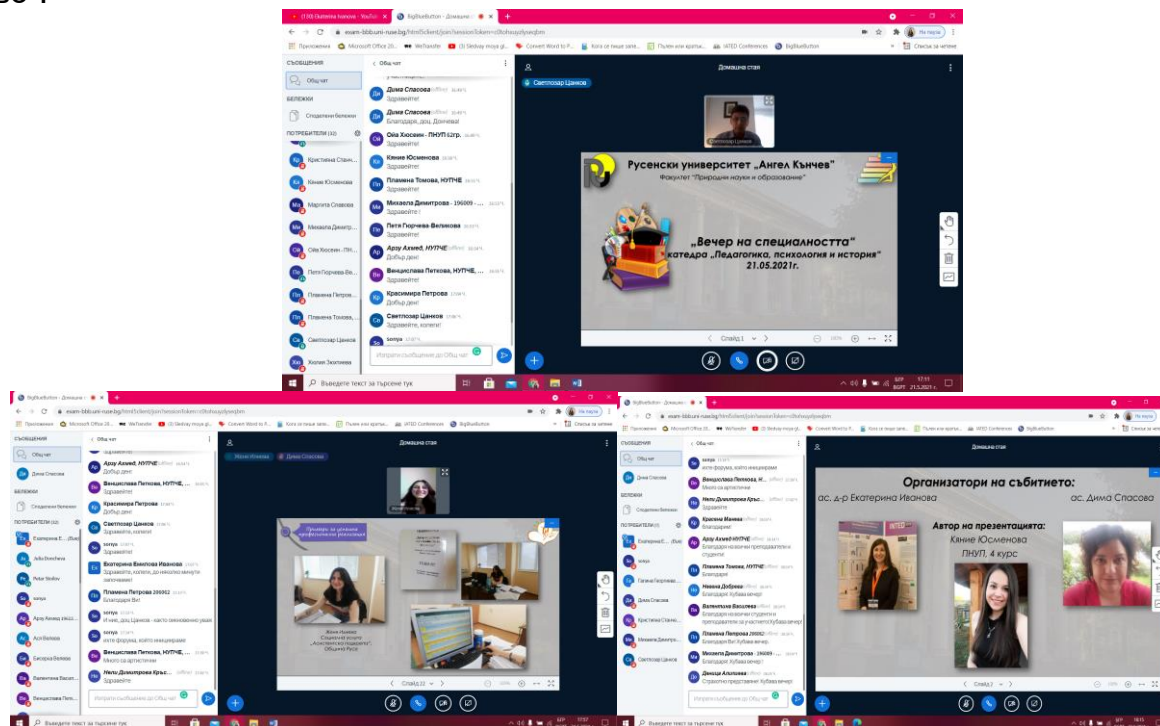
(1.03) Gutenna Ivanova - YouTube
BigBlueButton - Домашна стая
exam-bbb.uni-ruse.bg/html5client/join?sessionToken=
Приложения
Microsoft Office 20...
WeTransfer
Convert Word to P...
Кога се пише запе...
Пълен или кратък...
IATED Conferences
BigBlueButton
На пауза
Списък за четене

СЪОБЩЕНИЯ
Общ чат
БЕЛЕЖКИ
Споделени бележки
ПОТРЕБИТЕЛИ (32)
Кристияна Стоян...
Кяние Юсменова
Мариета Славова
Михаела Димитр...
Ойя Хюсеин - ПН...
Петя Порчева-Ве...
Пламена Петрова...
Пламена Томова...
Светлозар Цанков
Хюлия Экитнева

Общ чат
Дима Спасова (offline) Здравейте!
Дима Спасова (offline) Благодаря, доц. Дончева!
Ойя Хюсеин - ПНУП 62гр. Здравейте!
Кяние Юсменова Здравейте
Пламена Томова, НУПЧЕ Здравейте
Михаела Димитрова - 196009 Здравейте)
Петя Порчева Великова Здравейте!
Арзу Ахмед, НУПЧЕ (offline) Добър ден!
Венцислава Петкова, НУПЧЕ, ... Здравейте
Красимира Петрова Добър ден!
Светлозар Цанков Здравейте, колеги!
sonya
Изпрати съобщение до Общ чат

Домашна стая
Светлозар Цанков

Русенски университет „Ангел Кънчев"
Факултет "Природни науки и образование"
„Вечер на специалността"
катедра „Педагогика, психология и история"
21.05.2021г.
Слайд 1

Въведете текст за търсене тук
17:11
21.5.2021 г.

СЪОБЩЕНИЯ
Общ чат
Дима Спасова
БЕЛЕЖКИ
Споделени бележки
ПОТРЕБИТЕЛИ (32)
Екатерина Е... (Вие)
JuliaStoycheva
Petar Stoilov
sonya
Арзу Ахмед
Асл Велиева
Бисерка Великова
Валентина Василева
Венцислава Петк...

Общ чат
Арзу Ахмед, НУПЧЕ (offline) Добър ден!
Венцислава Петкова, НУПЧЕ, ... Здравейте
Красимира Петрова Добър ден!
Светлозар Цанков Здравейте, колеги!
sonya Здравейте!
Екатерина Енилова Иванова Здравейте, колеги, до няколко минути започваме!
Пламена Петрова 206002 Благодаря Ви!
sonya И ние, доц.Цанков - често споменавано уважение
sonya ...
Венцислава Петкова, НУПЧЕ, ... Много са артистични
Нели Димитрова Кръ... (offline)
Изпрати съобщение до Общ чат

Домашна стая
Мона Илиева
Дима Спасова
Слайд 22

СЪОБЩЕНИЯ
Общ чат
Дима Спасова
БЕЛЕЖКИ
Споделени бележки
ПОТРЕБИТЕЛИ (32)
Екатерина Е... (Вие)
sonya
Галина Георгиева
Дима Спасова
Кристияна Стоян...
Михаела Димитро...
Светлозар Цанков

Общ чат
Венцислава Петкова, НУПЧЕ, ... Много са артистични
Нели Димитрова Кръ... (offline)
Красена Манева (offline) Благодаря!
Арзу Ахмед, НУПЧЕ (offline) Благодаря на всички преподаватели и студенти
Пламена Томова, НУПЧЕ (offline) Благодаря
Мамна Добрева (offline) Благодаря! Хубава вечер!
Валентина Василева (offline) Благодаря на всички студенти и преподаватели за участието! Хубава вечер!
Пламена Петрова 206002 (offline) Благодаря Ви! Хубава вечер.
Михаела Димитрова - 196009 ... Благодаря! Хубава вечер!
Дениса Алилова (offline) Страхотно представяне! Хубава вечер!
Изпрати съобщение до Общ чат

Домашна стая
Организатори на събитието:
ас. д-р Екатерина Иванова
ас. Дима Спасова
Автор на презентацията:
Кяние Юсменова
ПНУП, 4 курс
Слайд 2